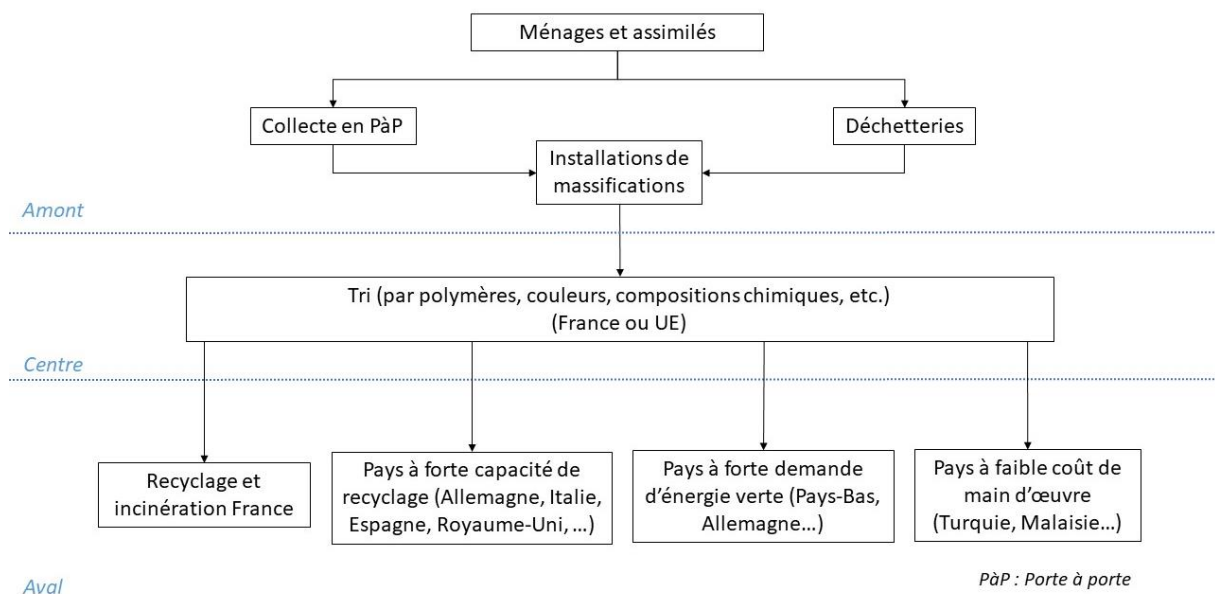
Ménages et assimilés

Collecte en PàP

Déchetteries

Installations de massifications

Amont

Tri (par polymères, couleurs, compositions chimiques, etc.)
(France ou UE)

Centre

Recyclage et incinération France

Pays à forte capacité de recyclage (Allemagne, Italie, Espagne, Royaume-Uni, …)

Pays à forte demande d'énergie verte (Pays-Bas, Allemagne…)

Pays à faible coût de main d'œuvre (Turquie, Malaisie…)

Aval

PàP : Porte à porte